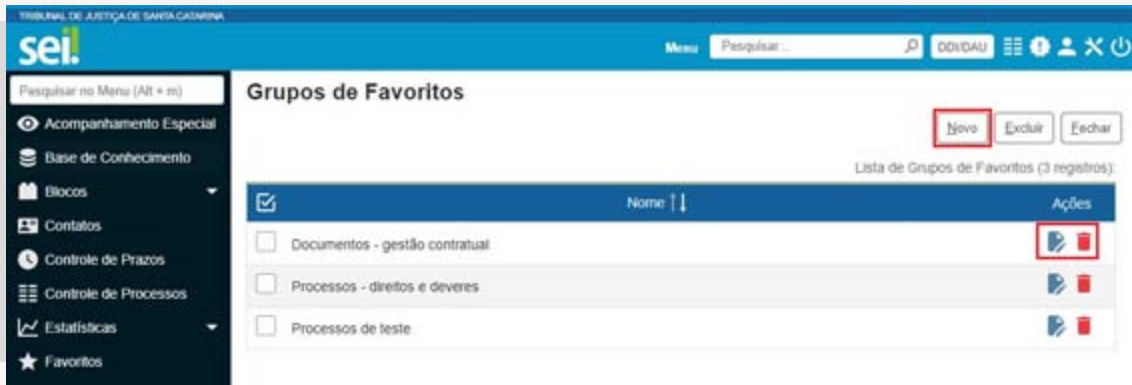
TRIBUNAL DE JUSTIÇA DE SANTA CATARINA

sei!

Menu Pesquisar... DDI/DAU

Pesquisar no Menu (Alt + m)

Acompanhamento Especial

Base de Conhecimento

Blocos

Contatos

Controle de Prazos

Controle de Processos

Estatísticas

Favoritos

Grupos de Favoritos

Novo Excluir Fechar

Lista de Grupos de Favoritos (3 registros):

| | Nome | Ações |
|---|---|---|
| | Documentos - gestão contratual | |
| | Processos - direitos e deveres | |
| | Processos de teste | |